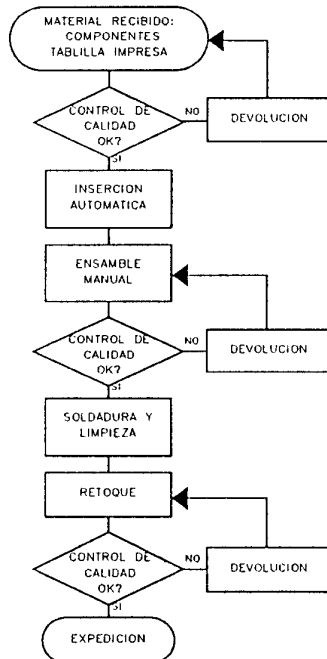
MATERIAL RECIBIDO: COMPONENTES TABLILLA IMPRESA

CONTROL DE CALIDAD OK?

NO

DEVOLUCION

SI

INSERCION AUTOMATICA

ENSAMBLE MANUAL

CONTROL DE CALIDAD OK?

NO

DEVOLUCION

SI

SOLDADURA Y LIMPIEZA

RETOQUE

CONTROL DE CALIDAD OK?

NO

DEVOLUCION

SI

EXPEDICION